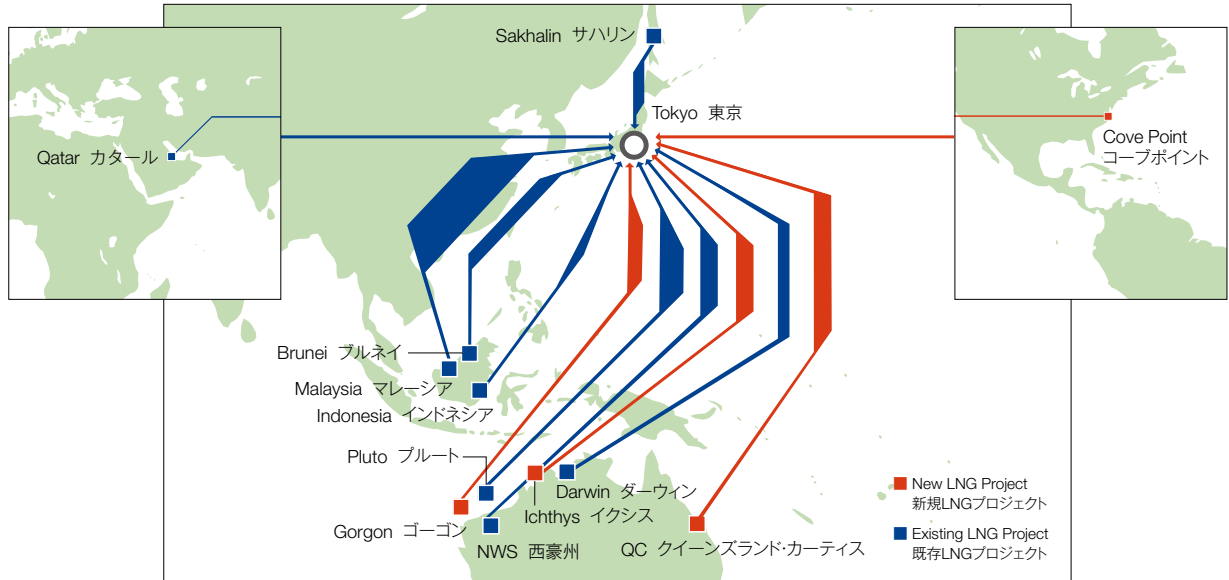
Sakhalin サハリン

Tokyo 東京

Qatar カタール

Cove Point
コーブポイント

Brunei ブルネイ

Malaysia マレーシア

Indonesia インドネシア

Pluto プルート

Darwin ダーウィン

Ichthys イクシス

Gorgon ゴーゴン

NWS 西豪州

QC クイーンズランド･カーティス

New LNG Project
新規LNGプロジェクト

Existing LNG Project
既存LNGプロジェクト